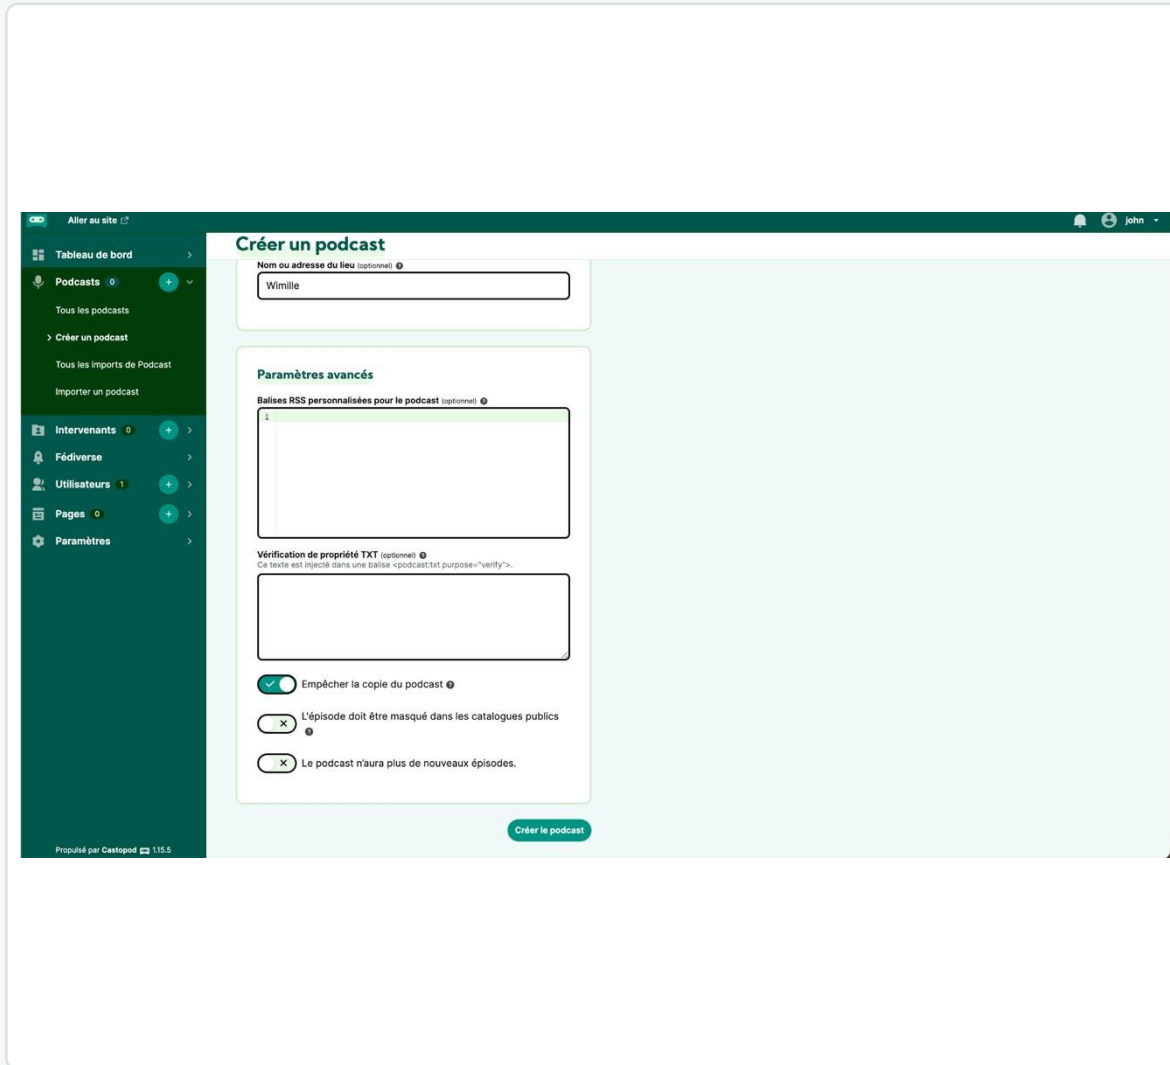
Aller au site

john

Tableau de bord

Podcasts 0

Tous les podcasts

Créer un podcast

Tous les imports de Podcast

Importer un podcast

Intervenants 0

Fédiverse

Utilisateurs 1

Pages 0

Paramètres

Propulsé par Castopod 1.15.5

Créer un podcast

Nom ou adresse du lieu (optionnel)

Wimille

Paramètres avancés

Balises RSS personnalisées pour le podcast (optionnel)

1

Vérification de propriété TXT (optionnel)
Ce texte est injecté dans une balise <podcast:txt purpose="verify">.

Empêcher la copie du podcast

L'épisode doit être masqué dans les catalogues publics

Le podcast n'aura plus de nouveaux épisodes.

Créer le podcast